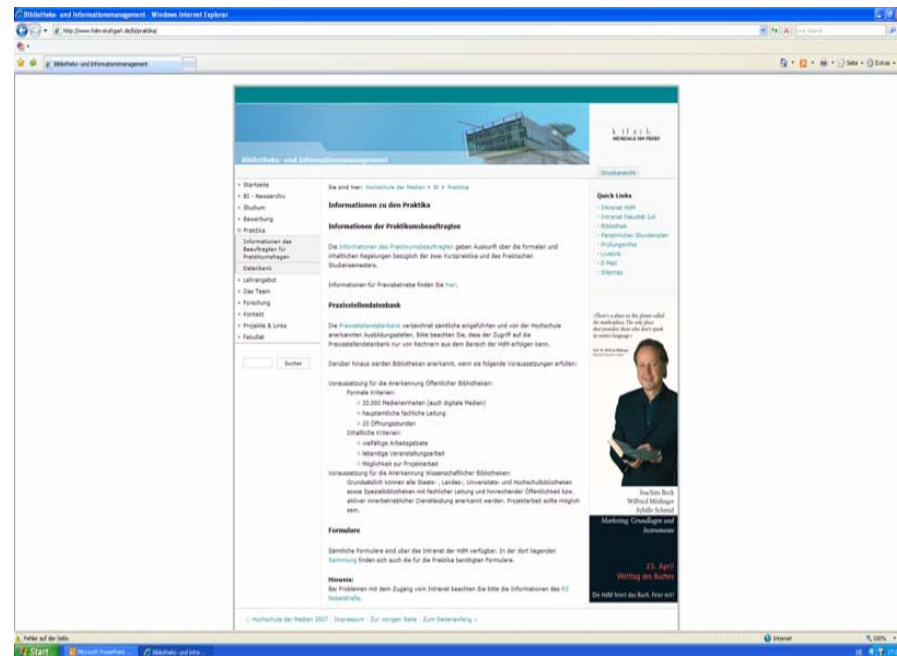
Bibliotheks- und Informationsmanagement - Windows Internet Explorer

http://www.hdm-stuttgart.de/bi/praktika/

Bibliotheks- und Informationsmanagement

Seite · Extras

Bibliotheks- und Informationsmanagement

Druckansicht

Startseite
BI - Newsarchiv
Studium
Bewerbung
Praktika
Informationen des Beauftragten für Praktikumsfragen
Datenbank
Lehrangebot
Das Team
Forschung
Kontakt
Projekte & Links
Fakultät

Suchen

Sie sind hier: Hochschule der Medien > BI > Praktika

Informationen zu den Praktika

Informationen der Praktikumsbeauftragten

Die Informationen des Praktikumsbeauftragten geben Auskunft über die formalen und inhaltlichen Regelungen bezüglich der zwei Kurzpraktika und des Praktischen Studiensemesters.

Informationen für Praxisbetriebe finden Sie hier.

Praxisstellendatenbank

Die Praxisstellendatenbank verzeichnet sämtliche eingeführten und von der Hochschule anerkannten Ausbildungsstellen. Bitte beachten Sie, dass der Zugriff auf die Praxisstellendatenbank nur von Rechnern aus dem Bereich der HdM erfolgen kann.

Darüber hinaus werden Bibliotheken anerkannt, wenn sie folgende Voraussetzungen erfüllen:

Voraussetzung für die Anerkennung Öffentlicher Bibliotheken:
Formale Kriterien:
20.000 Medieneinheiten (auch digitale Medien)
hauptamtliche fachliche Leitung
20 Öffnungsstunden
Inhaltliche Kriterien:
vielfältige Arbeitsgebiete
lebendige Veranstaltungsarbeit
Möglichkeit zur Projektarbeit
Voraussetzung für die Anerkennung Wissenschaftlicher Bibliotheken:
Grundsätzlich können alle Staats-, Landes-, Universitäts- und Hochschulbibliotheken sowie Spezialbibliotheken mit fachlicher Leitung und hinreichender Öffentlichkeit bzw. aktiver innerbetrieblicher Dienstleistung anerkannt werden. Projektarbeit sollte möglich sein.

Formulare

Sämtliche Formulare sind über das Intranet der HdM verfügbar. In der dort liegenden Sammlung finden sich auch die für die Praktika benötigten Formulare.

Hinweis:
Bei Problemen mit dem Zugang vom Intranet beachten Sie bitte die Informationen des RZ Nobelstraße.

Quick Links
Intranet HdM
Intranet Fakultät IuK
Bibliothek
Persönlicher Stundenplan
Prüfungsinfos
Lvestrik
E-Mail
Sitemap

Joachim Beck
Wilfried Mödinger
Sybille Schmid
Marketing Grundlagen und Instrumente

23. April
Welttag des Buches

Die HdM feiert das Buch. Feier mit!

© Hochschule der Medien 2007 | Impressum | Zur vorigen Seite | Zum Seitenanfang

Fehler auf der Seite.

Internet

100%

Start

Microsoft PowerPoint ...

Bibliotheks- und Infor...